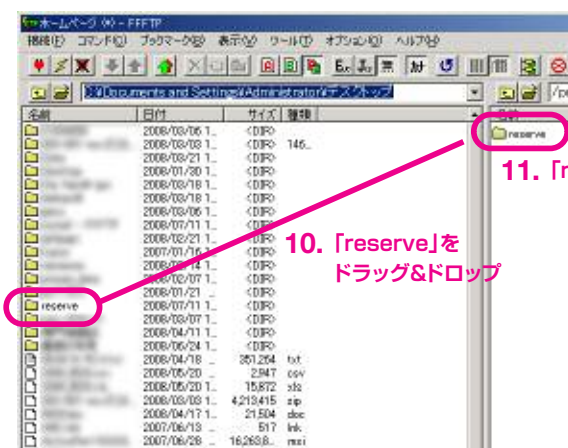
ホームページ (ﾛ) - FFFTP

接続(F) コマンド(C) ブックマーク(B) 表示(V) ツール(T) オプション(O) ヘルプ(H)

C:\Documents and Settings\Administrator\デスクトップ

/p

| 名前 | 日付 | サイズ | 種類 |
|---|---|---|---|
| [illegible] | 2008/03/06 1... | <DIR> | |
| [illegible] | 2008/03/03 1... | <DIR> | 146... |
| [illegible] | 2008/03/21 1... | <DIR> | |
| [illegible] | 2008/01/30 1... | <DIR> | |
| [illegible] | 2008/03/18 1... | <DIR> | |
| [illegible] | 2008/03/18 1... | <DIR> | |
| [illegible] | 2008/03/06 1... | <DIR> | |
| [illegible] | 2007/07/11 1... | <DIR> | |
| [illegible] | 2008/02/21 1... | <DIR> | |
| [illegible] | 2007/01/16 ... | <DIR> | |
| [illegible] | 2008/03/14 1... | <DIR> | |
| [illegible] | 2008/02/07 1... | <DIR> | |
| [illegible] | 2008/01/21 ... | <DIR> | |
| reserve | 2007/07/11 1... | <DIR> | |
| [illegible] | 2008/03/07 1... | <DIR> | |
| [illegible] | 2008/04/11 1... | <DIR> | |
| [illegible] | 2008/06/24 1... | <DIR> | |
| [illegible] | 2008/04/18 ... | 351,264 | txt |
| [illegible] | 2008/05/20 ... | 2,947 | csv |
| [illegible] | 2008/05/20 1... | 15,872 | xls |
| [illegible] | 2008/03/03 1... | 4,213,415 | zip |
| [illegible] | 2008/04/17 1... | 21,504 | doc |
| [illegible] | 2007/06/13 ... | 517 | lnk |
| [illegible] | 2007/06/28 ... | 16,263,8... | msi |

名前

reserve

10. 「reserve」をドラッグ&ドロップ

11. 「r